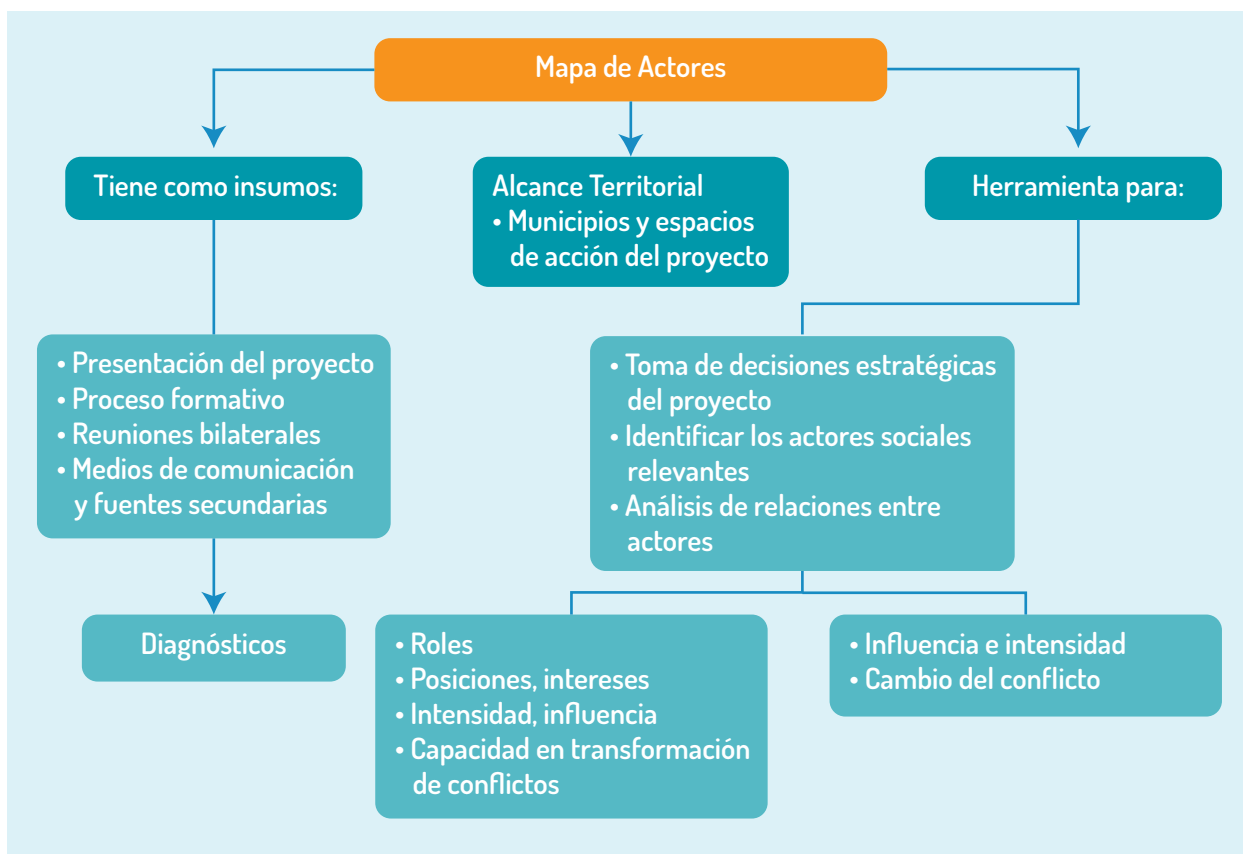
Mapa de Actores

Tiene como insumos:

Alcance Territorial
• Municipios y espacios de acción del proyecto

Herramienta para:

• Presentación del proyecto
• Proceso formativo
• Reuniones bilaterales
• Medios de comunicación y fuentes secundarias

Diagnósticos

• Toma de decisiones estratégicas del proyecto
• Identificar los actores sociales relevantes
• Análisis de relaciones entre actores

• Roles
• Posiciones, intereses
• Intensidad, influencia
• Capacidad en transformación de conflictos

• Influencia e intensidad
• Cambio del conflicto